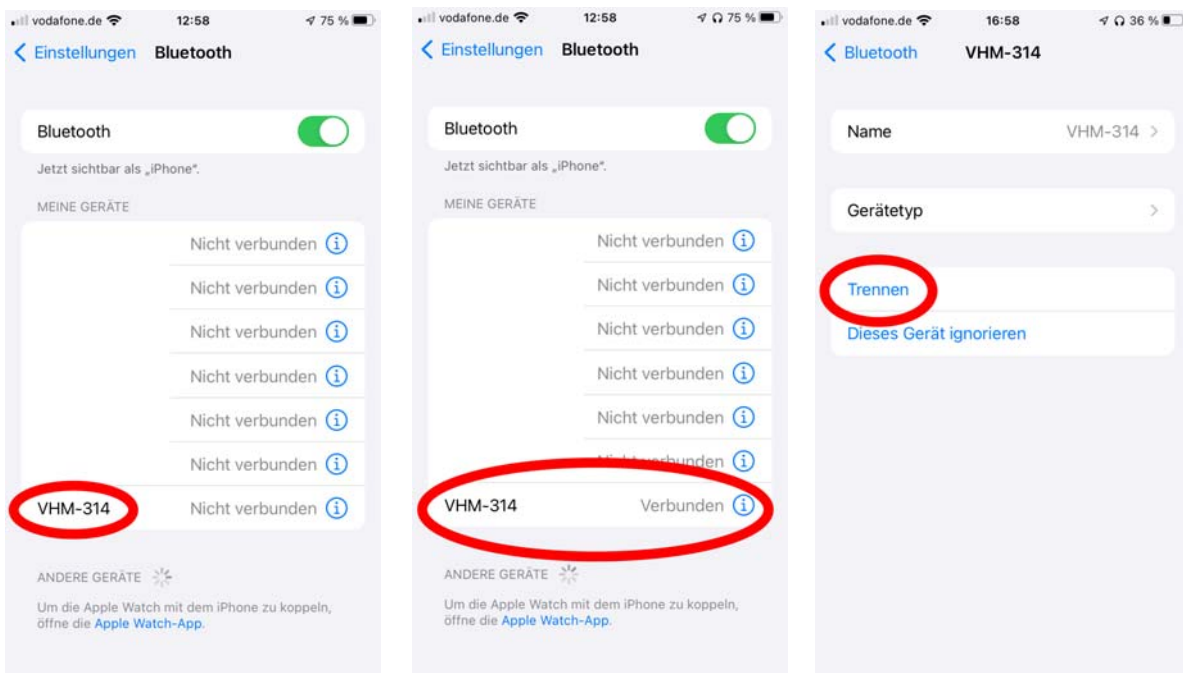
vodafone.de 12:58 75 %

< Einstellungen Bluetooth

Bluetooth

Jetzt sichtbar als „iPhone".

MEINE GERÄTE

Nicht verbunden

Nicht verbunden

Nicht verbunden

Nicht verbunden

Nicht verbunden

Nicht verbunden

VHM-314 Nicht verbunden

ANDERE GERÄTE

Um die Apple Watch mit dem iPhone zu koppeln, öffne die Apple Watch-App.

vodafone.de 12:58 75 %

< Einstellungen Bluetooth

Bluetooth

Jetzt sichtbar als „iPhone".

MEINE GERÄTE

Nicht verbunden

Nicht verbunden

Nicht verbunden

Nicht verbunden

Nicht verbunden

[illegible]

VHM-314 Verbunden

ANDERE GERÄTE

Um die Apple Watch mit dem iPhone zu koppeln, öffne die Apple Watch-App.

vodafone.de 16:58 36 %

< Bluetooth VHM-314

Name VHM-314 >

Gerätetyp >

Trennen

Dieses Gerät ignorieren